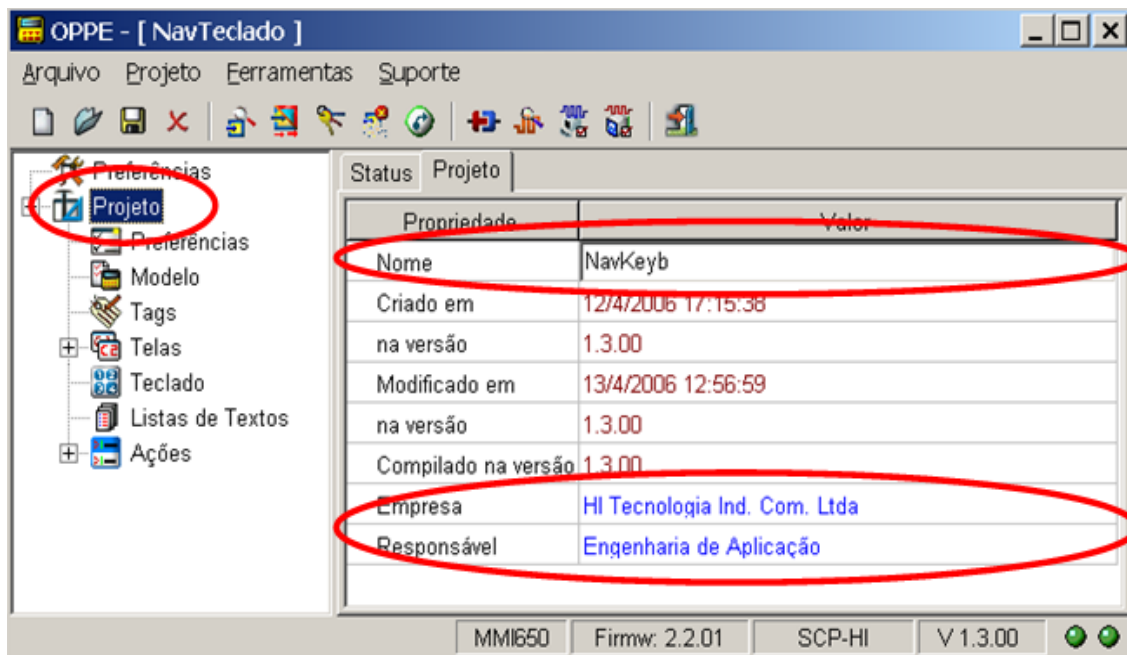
OPPE - [ NavTeclado ]

Arquivo Projeto Ferramentas Suporte

Preferências
Projeto
Preferências
Modelo
Tags
Telas
Teclado
Listas de Textos
Ações

Status Projeto

| Propriedade | Valor |
|---|---|
| Nome | NavKeyb |
| Criado em | 12/4/2006 17:15:38 |
| na versão | 1.3.00 |
| Modificado em | 13/4/2006 12:56:59 |
| na versão | 1.3.00 |
| Compilado na versão | 1.3.00 |
| Empresa | HI Tecnologia Ind. Com. Ltda |
| Responsável | Engenharia de Aplicação |

MMI650 Firmw: 2.2.01 SCP-HI V 1.3.00